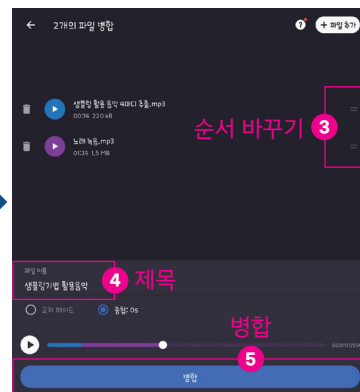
←  2개의 파일 병합

? + 파일 추가

샘플링 활용 음악 씨파디 추출.mp3
00:14  220 kB

노래 녹음.mp3
01:39  1.5 MB

순서 바꾸기 3

파일 이름
샘플링기법 활용음악

4 제목

교차 페이드
종합: 0s

병합

5

병합